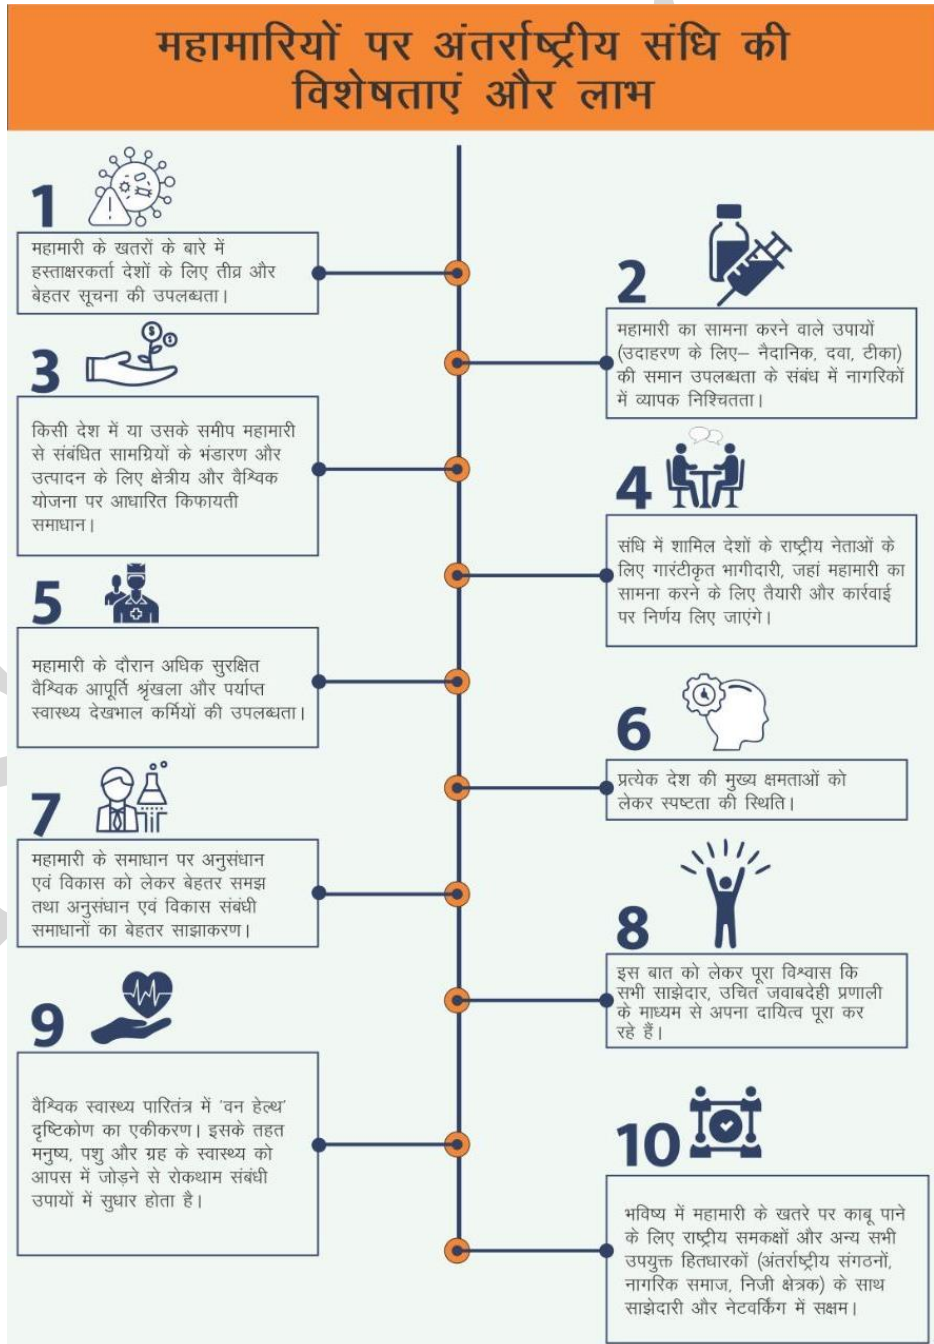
महामारियों पर अंतर्राष्ट्रीय संधि की विशेषताएं और लाभ

1

महामारी के खतरों के बारे में हस्ताक्षरकर्ता देशों के लिए तीव्र और बेहतर सूचना की उपलब्धता।

2

महामारी का सामना करने वाले उपायों (उदाहरण के लिए– नैदानिक, दवा, टीका) की समान उपलब्धता के संबंध में नागरिकों में व्यापक निश्चितता।

3

किसी देश में या उसके समीप महामारी से संबंधित सामग्रियों के भंडारण और उत्पादन के लिए क्षेत्रीय और वैश्विक योजना पर आधारित किफायती समाधान।

4

संधि में शामिल देशों के राष्ट्रीय नेताओं के लिए गारंटीकृत भागीदारी, जहां महामारी का सामना करने के लिए तैयारी और कार्रवाई पर निर्णय लिए जाएंगे।

5

महामारी के दौरान अधिक सुरक्षित वैश्विक आपूर्ति श्रृंखला और पर्याप्त स्वास्थ्य देखभाल कर्मियों की उपलब्धता।

6

प्रत्येक देश की मुख्य क्षमताओं को लेकर स्पष्टता की स्थिति।

7

महामारी के समाधान पर अनुसंधान एवं विकास को लेकर बेहतर समझ तथा अनुसंधान एवं विकास संबंधी समाधानों का बेहतर साझाकरण।

8

इस बात को लेकर पूरा विश्वास कि सभी साझेदार, उचित जवाबदेही प्रणाली के माध्यम से अपना दायित्व पूरा कर रहे हैं।

9

वैश्विक स्वास्थ्य पारितंत्र में 'वन हेल्थ' दृष्टिकोण का एकीकरण। इसके तहत मनुष्य, पशु और ग्रह के स्वास्थ्य को आपस में जोड़ने से रोकथाम संबंधी उपायों में सुधार होता है।

10

भविष्य में महामारी के खतरे पर काबू पाने के लिए राष्ट्रीय समकक्षों और अन्य सभी उपयुक्त हितधारकों (अंतर्राष्ट्रीय संगठनों, नागरिक समाज, निजी क्षेत्रक) के साथ साझेदारी और नेटवर्किंग में सक्षम।